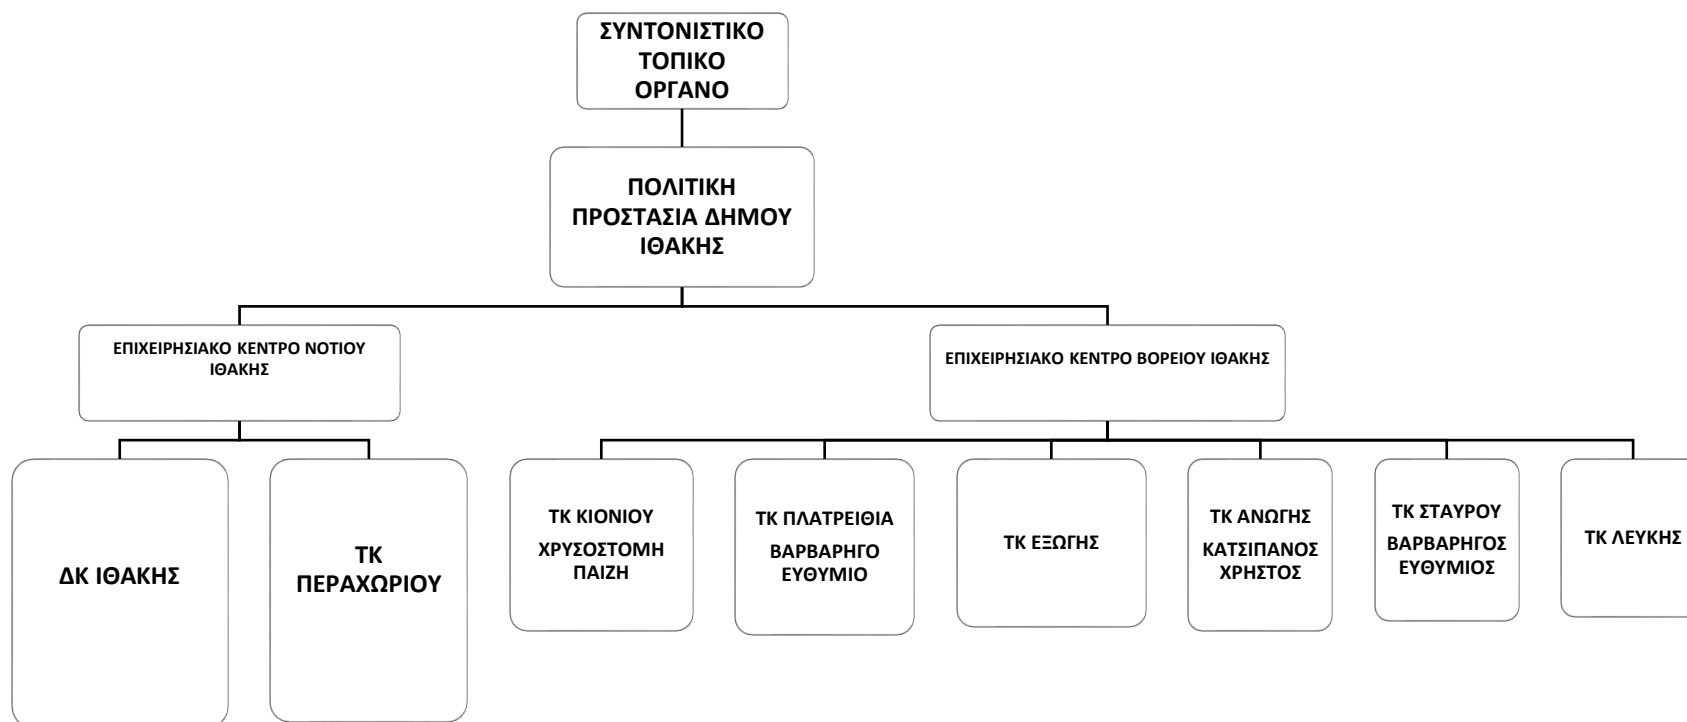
ΣΥΝΤΟΝΙΣΤΙΚΟ ΤΟΠΙΚΟ ΟΡΓΑΝΟ

ΠΟΛΙΤΙΚΗ ΠΡΟΣΤΑΣΙΑ ΔΗΜΟΥ ΙΘΑΚΗΣ

ΕΠΙΧΕΙΡΗΣΙΑΚΟ ΚΕΝΤΡΟ ΝΟΤΙΟΥ ΙΘΑΚΗΣ

ΕΠΙΧΕΙΡΗΣΙΑΚΟ ΚΕΝΤΡΟ ΒΟΡΕΙΟΥ ΙΘΑΚΗΣ

ΔΚ ΙΘΑΚΗΣ

ΤΚ ΠΕΡΑΧΩΡΙΟΥ

ΤΚ ΚΙΟΝΙΟΥ
ΧΡΥΣΟΣΤΟΜΗ ΠΑΙΖΗ

ΤΚ ΠΛΑΤΡΕΙΘΙΑ
ΒΑΡΒΑΡΗΓΟ ΕΥΘΥΜΙΟ

ΤΚ ΕΞΩΓΗΣ

ΤΚ ΑΝΩΓΗΣ
ΚΑΤΣΙΠΑΝΟΣ ΧΡΗΣΤΟΣ

ΤΚ ΣΤΑΥΡΟΥ
ΒΑΡΒΑΡΗΓΟΣ ΕΥΘΥΜΙΟΣ

ΤΚ ΛΕΥΚΗΣ